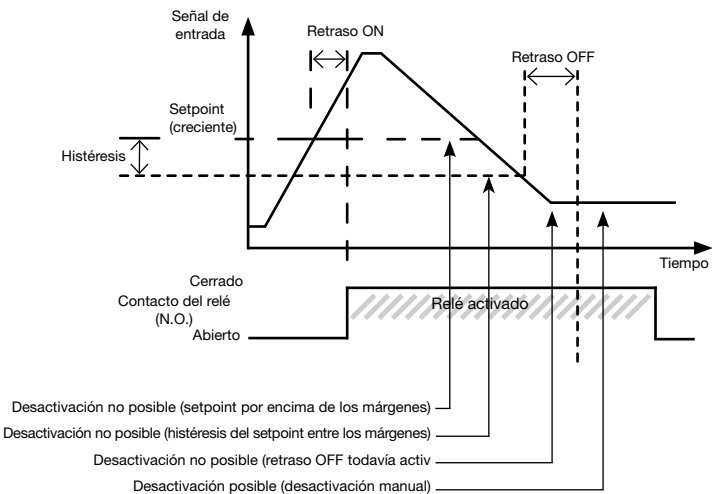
Señal de entrada

Retraso ON

Retraso OFF

Setpoint (creciente)

Histéresis

Tiempo

Cerrado

Contacto del relé (N.O.)

Relé activado

Abierto

Desactivación no posible (setpoint por encima de los márgenes)

Desactivación no posible (histéresis del setpoint entre los márgenes)

Desactivación no posible (retraso OFF todavía activ

Desactivación posible (desactivación manual)